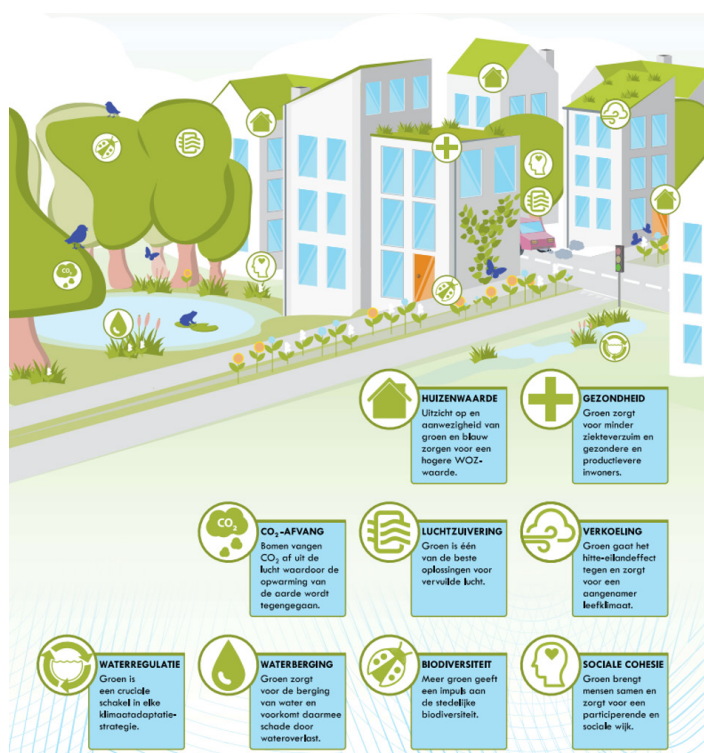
HUIZENWAARDE
Uitzicht op en aanwezigheid van groen en blauw zorgen voor een hogere WOZ-waarde.

GEZONDHEID
Groen zorgt voor minder ziekteverzuim en gezondere en productievere inwoners.

$CO_2$

$CO_2$-AFVANG
Bomen vangen $CO_2$ af uit de lucht waardoor de opwarming van de aarde wordt tegengegaan.

LUCHTZUIVERING
Groen is één van de beste oplossingen voor vervuilde lucht.

VERKOELING
Groen gaat het hitte-eilandeffect tegen en zorgt voor een aangenamer leefklimaat.

WATERREGULATIE
Groen is een cruciale schakel in elke klimaatadaptatie-strategie.

WATERBERGING
Groen zorgt voor de berging van water en voorkomt daarmee schade door wateroverlast.

BIODIVERSITEIT
Meer groen geeft een impuls aan de stedelijke biodiversiteit.

SOCIALE COHESIE
Groen brengt mensen samen en zorgt voor een participerende en sociale wijk.